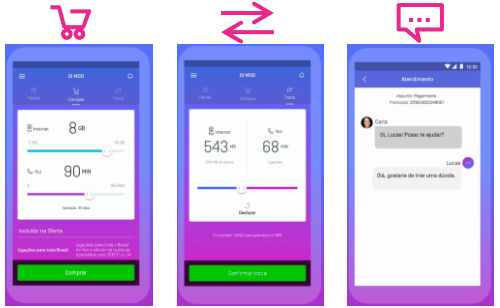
Oi MOD

Novo

Compra

Troca

Internet

8 GB

Voz

90 MIN

Validade: 30 dias

Incluído na Oferta

Ligações para todo Brasil

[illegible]

Comprar

Oi MOD

Novo

Compra

Troca

Internet

543 MB

Voz

68 MIN

Deslizar

Confirmar troca

12:30

Atendimento

Assunto: Pagamento

Protocolo: 20182450234897

Carla

Oi, Lucas! Posso te ajudar?

Lucas

Olá, gostaria de tirar uma dúvida.